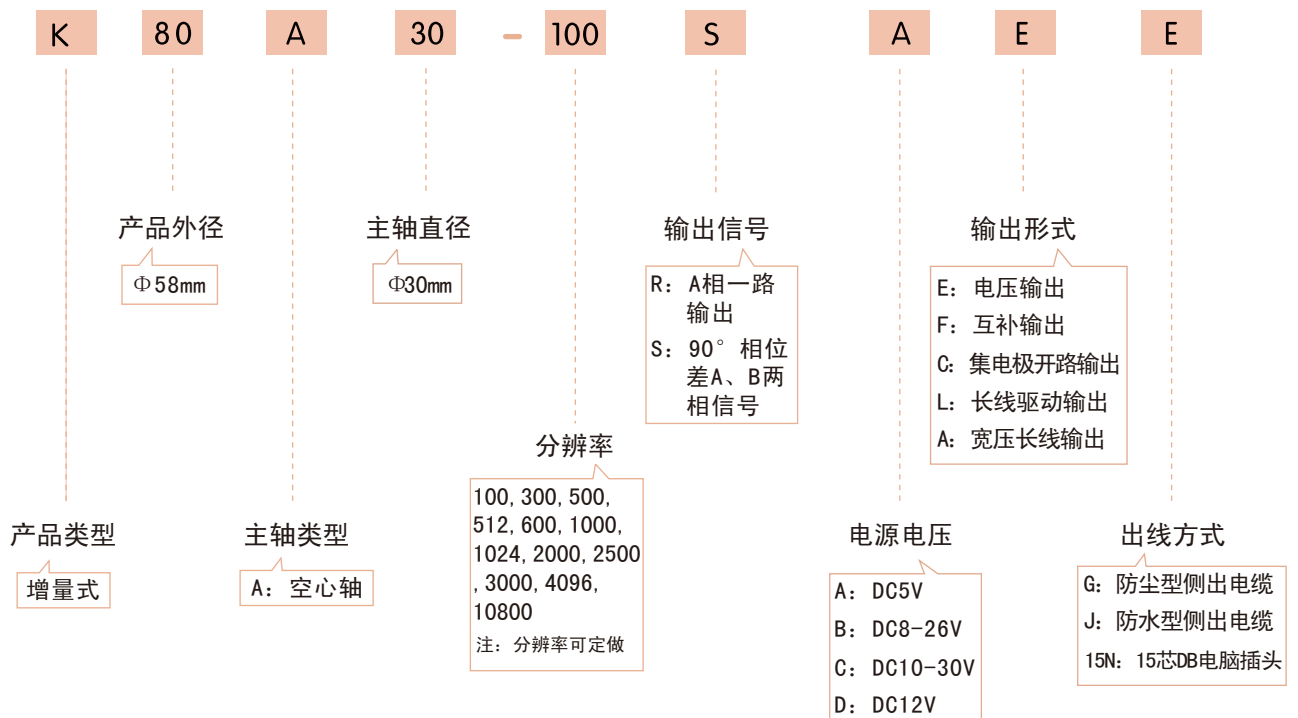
K 80 A 30 - 100 S A E E

产品外径
Φ58mm

主轴直径
Φ30mm

输出信号
R：A相一路输出
S：90°相位差A、B两相信号

输出形式
E：电压输出
F：互补输出
C：集电极开路输出
L：长线驱动输出
A：宽压长线输出

分辨率
100,300,500,512,600,1000,1024,2000,2500,3000,4096,10800
注：分辨率可定做

产品类型
增量式

主轴类型
A：空心轴

电源电压
A：DC5V
B：DC8-26V
C：DC10-30V
D：DC12V

出线方式
G：防尘型侧出电缆
J：防水型侧出电缆
15N：15芯DB电脑插头